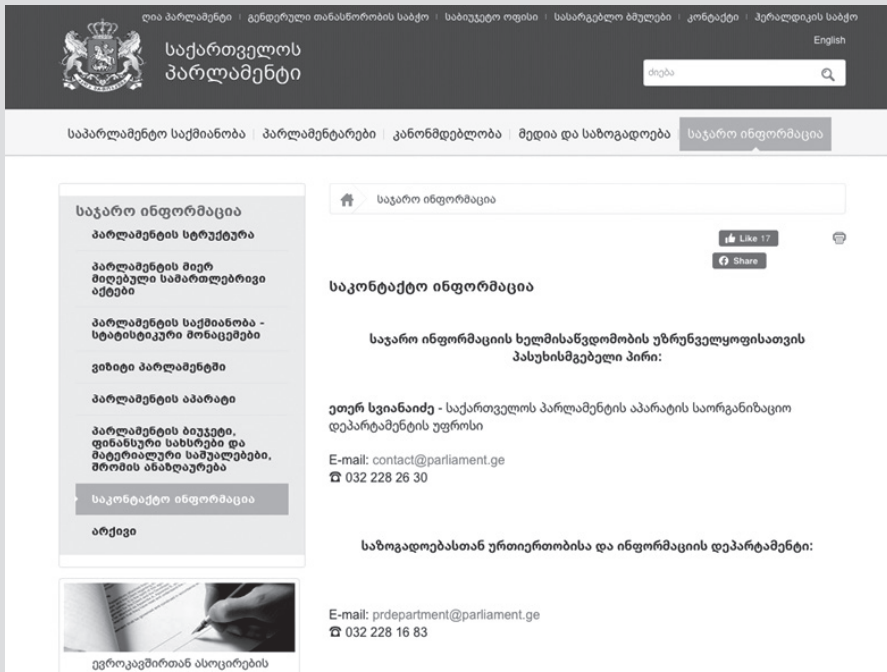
ღია პარლამენტი | გენდერული თანასწორობის საბჭო | საბიუჯეტო ოფისი | სასარგებლო ბმულები | კონტაქტი | პერალდიკის საბჭო

English

საქართველოს პარლამენტი

ძიება

საპარლამენტო საქმიანობა | პარლამენტარები | კანონმდებლობა | მედია და საზოგადოება | საჯარო ინფორმაცია

საჯარო ინფორმაცია

პარლამენტის სტრუქტურა

პარლამენტის მიერ მიღებული სამართლებრივი აქტები

პარლამენტის საქმიანობა - სტატისტიკური მონაცემები

ვიზიტი პარლამენტში

პარლამენტის აპარატი

პარლამენტის ბიუჯეტი, ფინანსური სახსრები და მატერიალური საშუალებები, მორიის ანაზღაურება

საკონტაქტო ინფორმაცია

არქივი

ევროკავშირთან ასოცირების

საჯარო ინფორმაცია

Like 17

Share

საკონტაქტო ინფორმაცია

საჯარო ინფორმაციის ხელმისაწვდომობის უზრუნველყოფისათვის პასუხისმგებელი პირი:

ეთერ სვიანაიძე - საქართველოს პარლამენტის აპარატის საორგანიზაციო დეპარტამენტის უფროსი

E-mail: contact@parliament.ge
☎ 032 228 26 30

საზოგადოებასთან ურთიერთობისა და ინფორმაციის დეპარტამენტი:

E-mail: prdepartment@parliament.ge
☎ 032 228 16 83